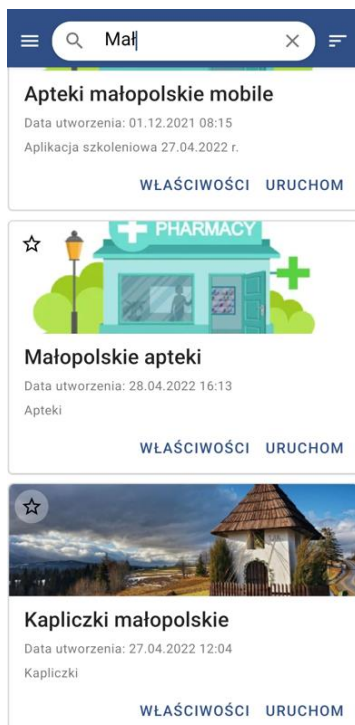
Mał

Apteki małopolskie mobile

Data utworzenia: 01.12.2021 08:15

Aplikacja szkoleniowa 27.04.2022 r.

WŁAŚCIWOŚCI URUCHOM

PHARMACY

Małopolskie apteki

Data utworzenia: 28.04.2022 16:13

Apteki

WŁAŚCIWOŚCI URUCHOM

Kapliczki małopolskie

Data utworzenia: 27.04.2022 12:04

Kapliczki

WŁAŚCIWOŚCI URUCHOM